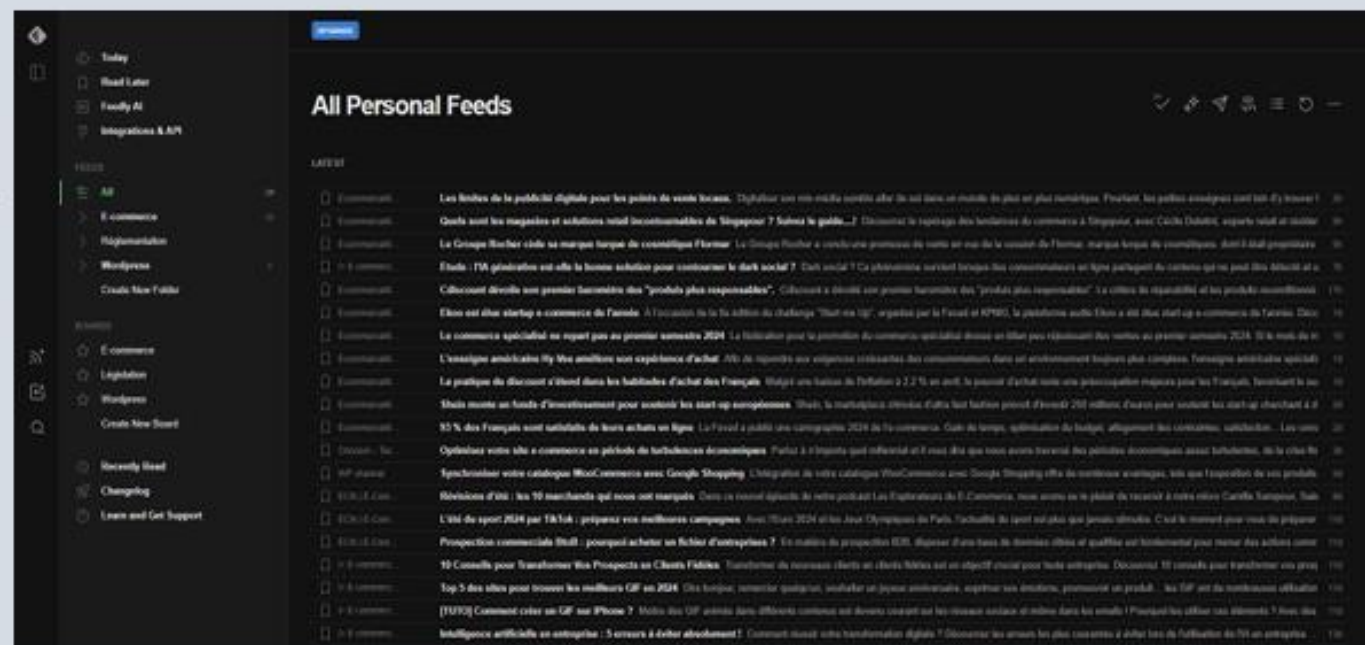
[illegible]

Today
Read Later
Feedly AI
Integrations & API

FEEDS
All
E-commerce
Réglementation
Wordpress
Create New Folder

BOARDS
E-commerce
Législation
Wordpress
Create New Board

Recently Read
Changelog
Learn and Get Support

All Personal Feeds

LATEST

Les limites de la publicité digitale pour les points de vente locaux. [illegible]
Quels sont les magasins et solutions retail incontournables de Singapour ? Suivez le guide...! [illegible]
Le Groupe Rocher cède sa marque turque de cosmétique Flormar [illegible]
Etude : l'IA générative est-elle la bonne solution pour contourner le dark social ? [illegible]
Cdiscount dévoile son premier baromètre des "produits plus responsables". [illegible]
Ekoo est élue startup e-commerce de l'année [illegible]
Le commerce spécialisé ne repart pas au premier semestre 2024 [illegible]
L'enseigne américaine Hy Vee améliore son expérience d'achat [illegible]
La pratique du discount s'étend dans les habitudes d'achat des Français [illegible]
Shein monte un fonds d'investissement pour soutenir les start-up européennes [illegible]
93 % des Français sont satisfaits de leurs achats en ligne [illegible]
Optimisez votre site e-commerce en période de turbulences économiques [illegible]
Synchroniser votre catalogue WooCommerce avec Google Shopping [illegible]
Révisions d'été : les 10 marchands qui nous ont marqués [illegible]
L'été du sport 2024 par TikTok : préparez vos meilleures campagnes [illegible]
Prospection commerciale BtoB : pourquoi acheter un fichier d'entreprises ? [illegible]
10 Conseils pour Transformer Vos Prospects en Clients Fidèles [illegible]
Top 5 des sites pour trouver les meilleurs GIF en 2024 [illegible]
[TUTO] Comment créer un GIF sur iPhone ? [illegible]
Intelligence artificielle en entreprise : 5 erreurs à éviter absolument ! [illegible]